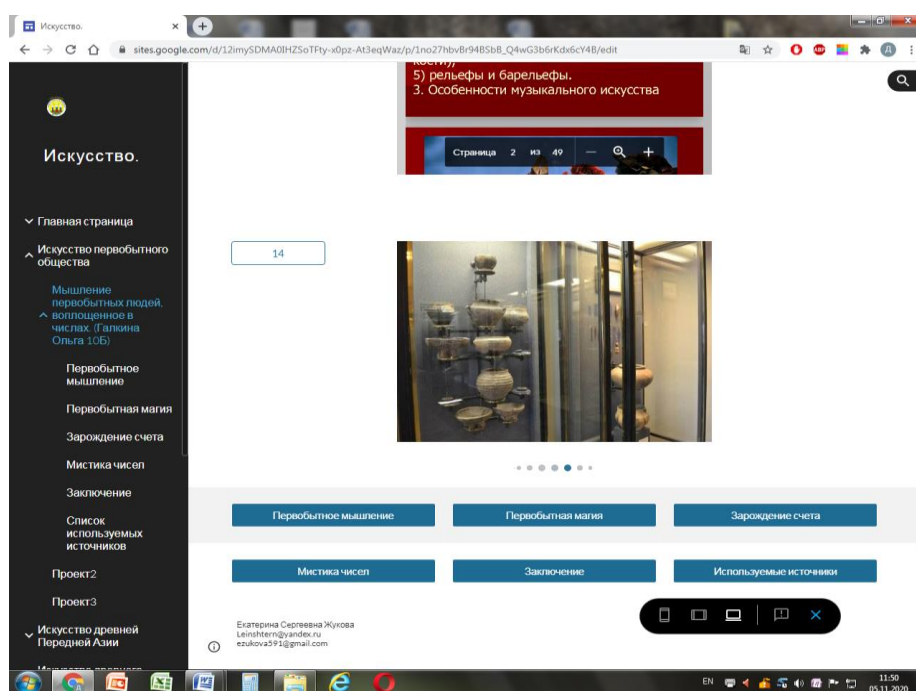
Искусство.
sites.google.com/d/12imySDMA0IHZSoTFty-x0pz-At3eqWaz/p/1no27hbvBr4BSbB_Q4wG3b6rKdx6cY4B/edit

Искусство.

Главная страница
Искусство первобытного общества
Мышление первобытных людей, воплощенное в числах. (Галкина Ольга 10Б)
Первобытное мышление
Первобытная магия
Зарождение счета
Мистика чисел
Заключение
Список используемых источников
Проект2
Проект3
Искусство древней Передней Азии

5) рельефы и барельефы.
3. Особенности музыкального искусства

Страница 2 из 49

14

Первобытное мышление
Первобытная магия
Зарождение счета
Мистика чисел
Заключение
Используемые источники

Екатерина Сергеевна Жукова
Leinshtern@yandex.ru
ezukova591@gmail.com

EN 11:50 05.11.2020